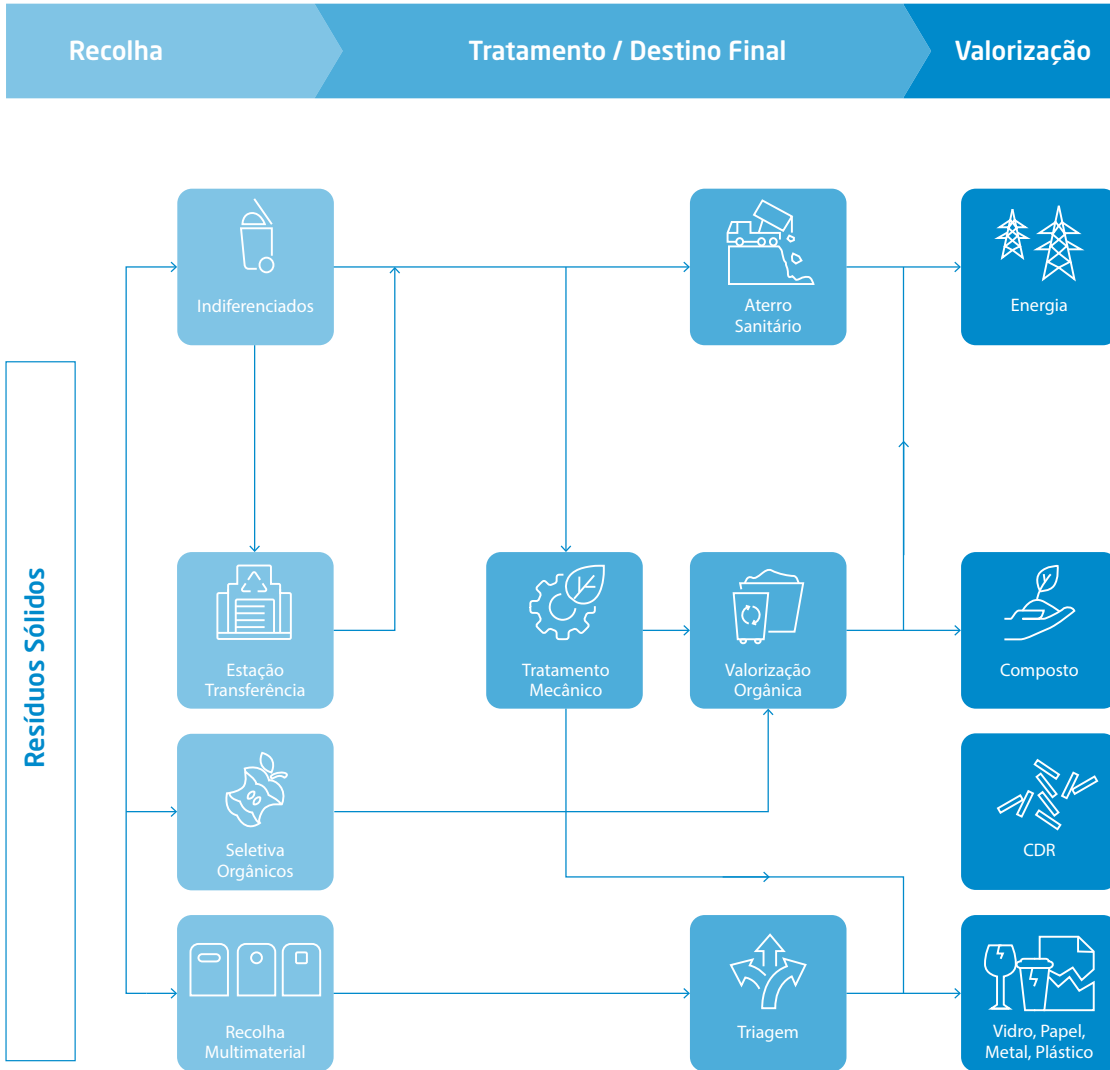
Recolha

Tratamento / Destino Final

Valorização

Resíduos Sólidos

Indiferenciados

Aterro Sanitário

Energia

Estação Transferência

Tratamento Mecânico

Valorização Orgânica

Composto

Seletiva Orgânicos

CDR

Recolha Multimaterial

Triagem

Vidro, Papel, Metal, Plástico